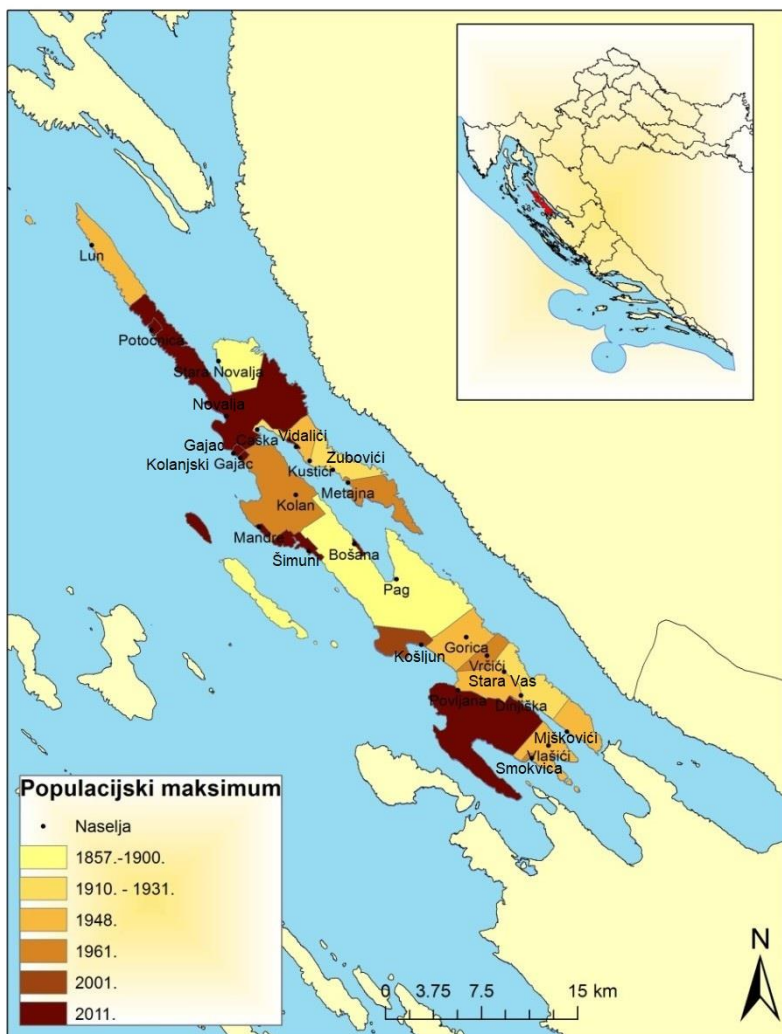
Lun
Potočnica
Stara Novalja
Novalja
Gajac
Kolanjski Gajac
Caska
Vidalići
Zubovići
Kustići
Metajna
Kolan
Mandre
Šimuni
Bošana
Pag
Košljun
Gorica
Vrčići
Stara Vas
Povljana
Dinjiška
Miškovići
Vlašići
Smokvica

Populacijski maksimum
Naselja
1857.-1900.
1910. - 1931.
1948.
1961.
2001.
2011.

0 3.75 7.5 15 km
N